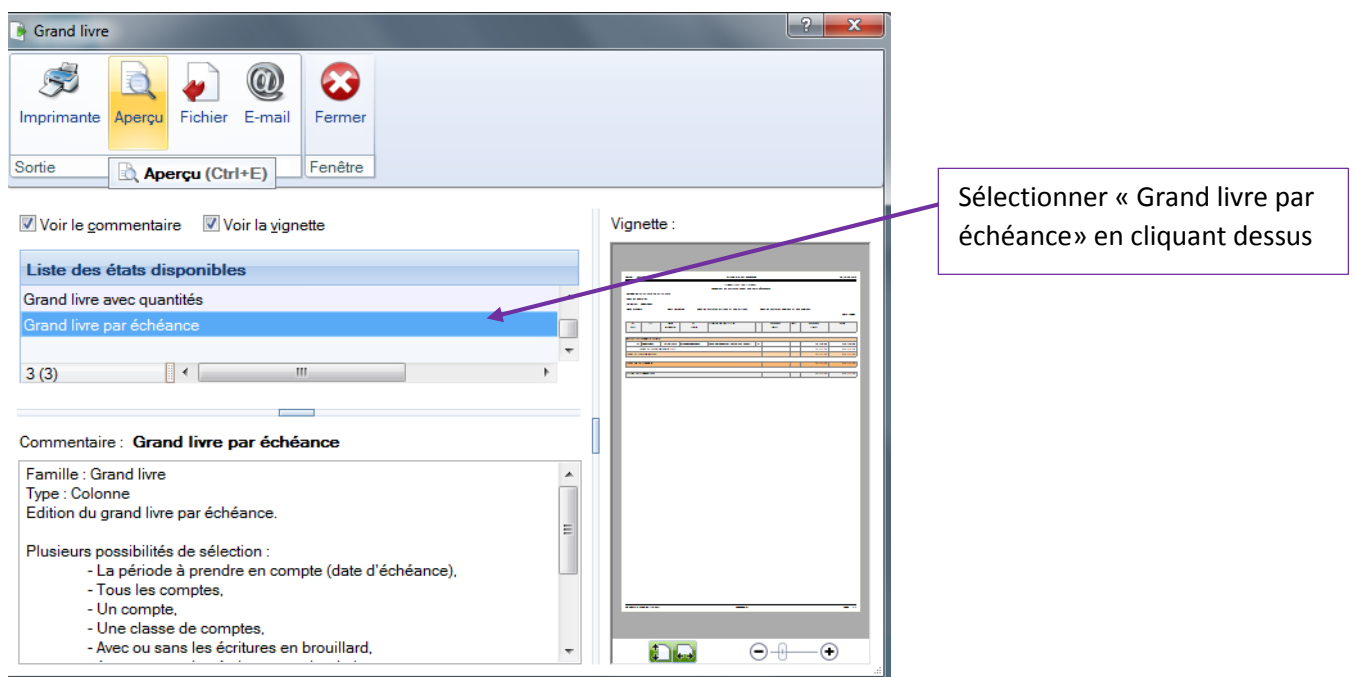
Grand livre

Imprimante Aperçu Fichier E-mail Fermer

Sortie Fenêtre

Aperçu (Ctrl+E)

Sélectionner « Grand livre par échéance» en cliquant dessus

Voir le commentaire Voir la vignette

Vignette :

Liste des états disponibles

Grand livre avec quantités

Grand livre par échéance

3 (3)

Commentaire : Grand livre par échéance

Famille : Grand livre
Type : Colonne
Edition du grand livre par échéance.

Plusieurs possibilités de sélection :
- La période à prendre en compte (date d'échéance),
- Tous les comptes,
- Un compte,
- Une classe de comptes,
- Avec ou sans les écritures en brouillard,
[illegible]